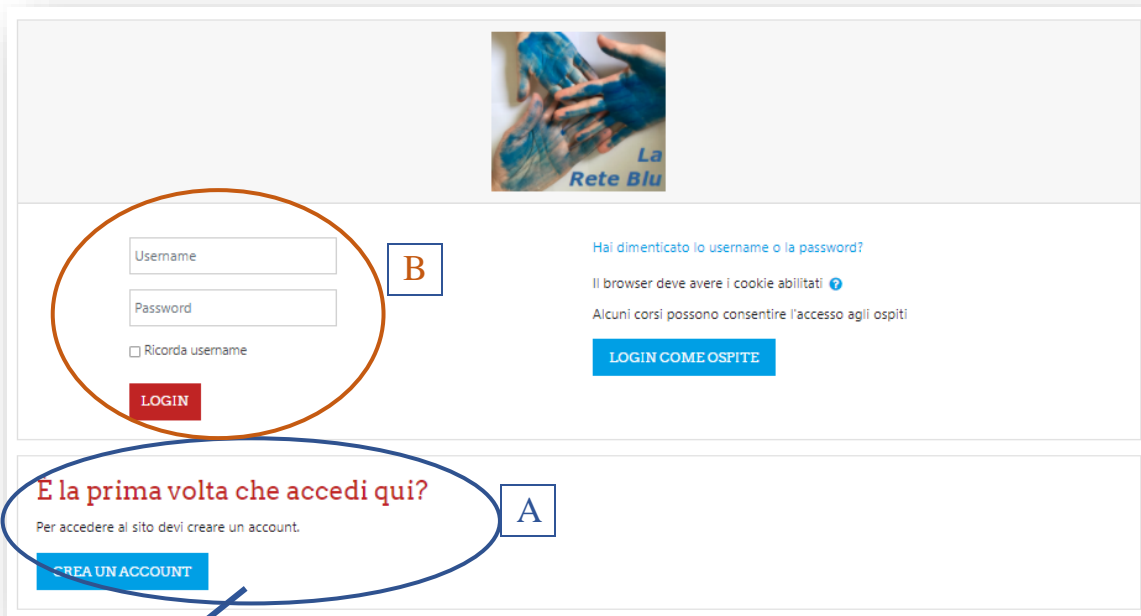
La
Rete Blu

Username

Password

Ricorda username

LOGIN

B

Hai dimenticato lo username o la password?

Il browser deve avere i cookie abilitati

Alcuni corsi possono consentire l'accesso agli ospiti

LOGIN COME OSPITE

È la prima volta che accedi qui?

A

Per accedere al sito devi creare un account.

CREA UN ACCOUNT